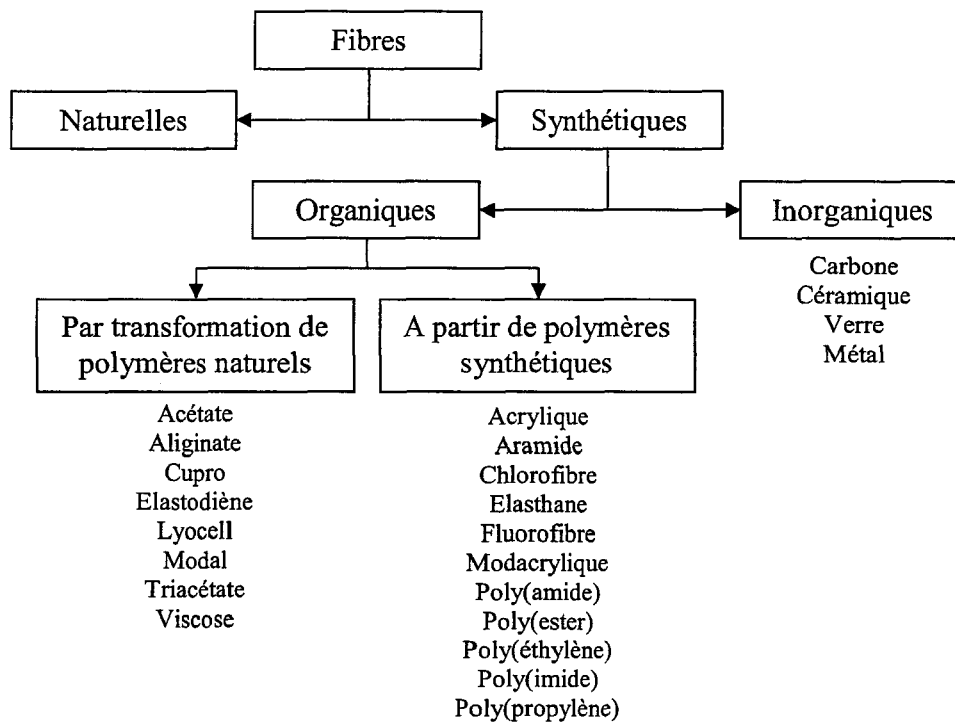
Fibres

Naturelles

Synthétiques

Organiques

Inorganiques

Carbone
Céramique
Verre
Métal

Par transformation de polymères naturels

Acétate
Aliginate
Cupro
Elastodiène
Lyocell
Modal
Triacétate
Viscose

A partir de polymères synthétiques

Acrylique
Aramide
Chlorofibre
Elasthane
Fluorofibre
Modacrylique
Poly(amide)
Poly(ester)
Poly(éthylène)
Poly(imide)
Poly(propylène)